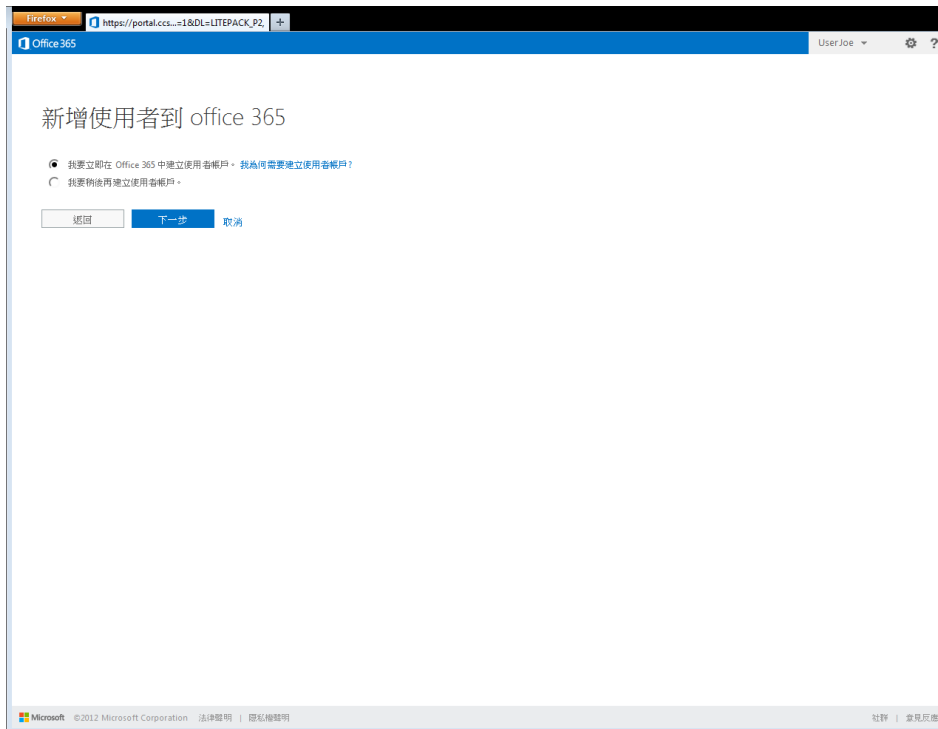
Firefox

https://portal.ccs...=1&DL=LITEPACK_P2,

+

Office 365

User Joe

?

新增使用者到 office 365

我要立即在 Office 365 中建立使用者帳戶。 我為何需要建立使用者帳戶?

我要稍後再建立使用者帳戶。

返回

下一步

取消

Microsoft ©2012 Microsoft Corporation 法律聲明 | 隱私權聲明

社群 | 意見反應